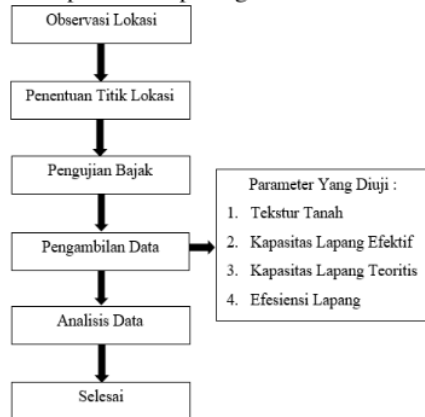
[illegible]

Observasi Lokasi

Penentuan Titik Lokasi

Pengujian Bajak

Pengambilan Data

Analisis Data

Selesai

Parameter Yang Diuji :

1. Tekstur Tanah
2. Kapasitas Lapang Efektif
3. Kapasitas Lapang Teoritis
4. Efesiensi Lapang